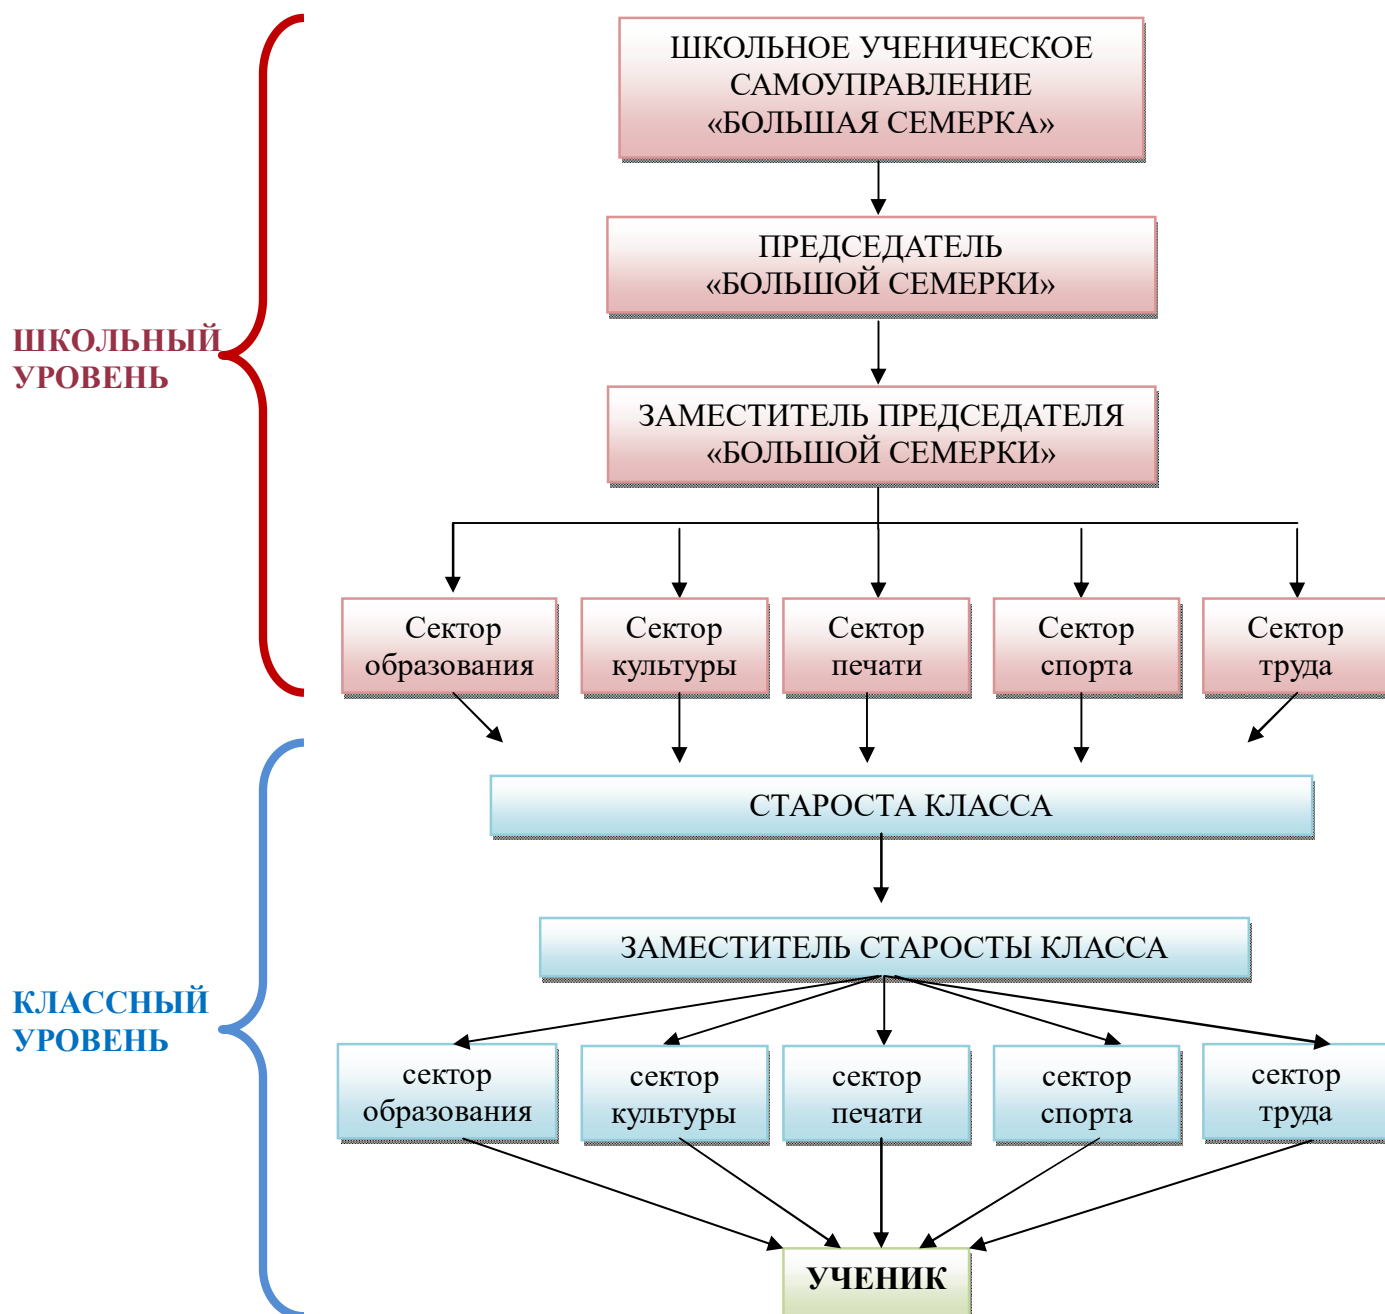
ШКОЛЬНЫЙ УРОВЕНЬ

ШКОЛЬНОЕ УЧЕНИЧЕСКОЕ САМОУПРАВЛЕНИЕ «БОЛЬШАЯ СЕМЕРКА»

ПРЕДСЕДАТЕЛЬ «БОЛЬШОЙ СЕМЕРКИ»

ЗАМЕСТИТЕЛЬ ПРЕДСЕДАТЕЛЯ «БОЛЬШОЙ СЕМЕРКИ»

Сектор образования

Сектор культуры

Сектор печати

Сектор спорта

Сектор труда

КЛАССНЫЙ УРОВЕНЬ

СТАРОСТА КЛАССА

ЗАМЕСТИТЕЛЬ СТАРОСТЫ КЛАССА

сектор образования

сектор культуры

сектор печати

сектор спорта

сектор труда

УЧЕНИК